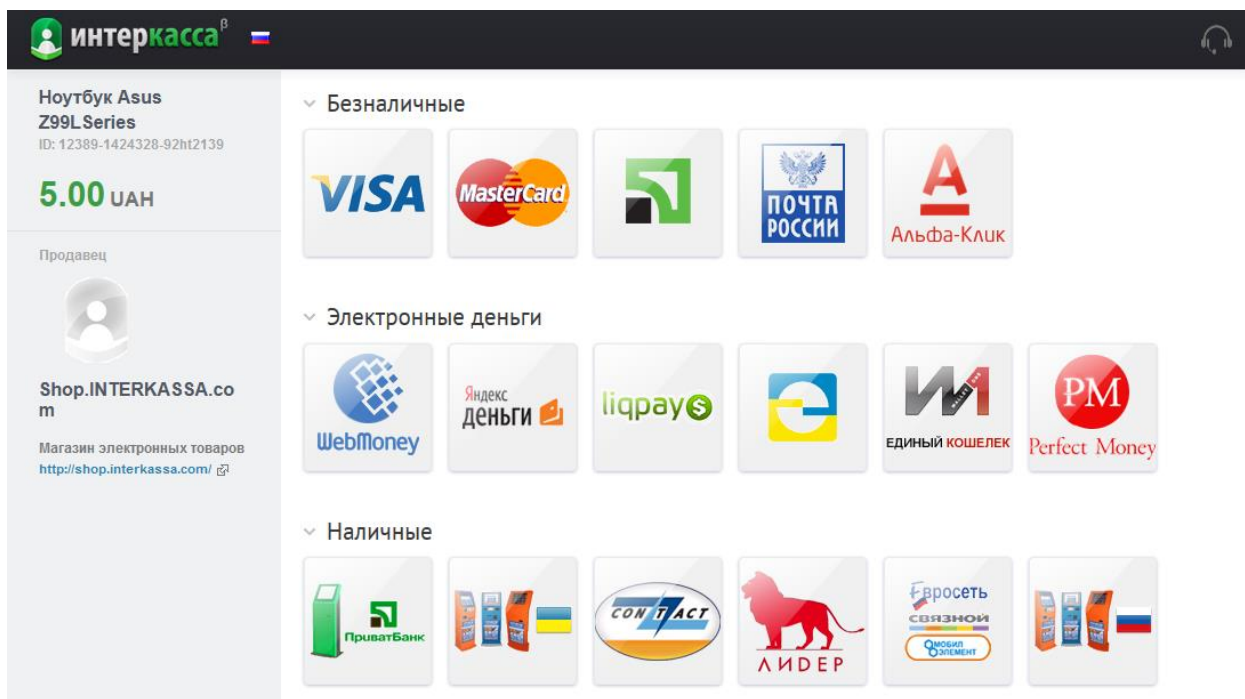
интеркасса$^{\beta}$

Ноутбук Asus Z99L Series
ID: 12389-1424328-92ht2139

5.00 UAH

Продавец

Shop.INTERKASSA.com

Магазин электронных товаров
http://shop.interkassa.com/

Безналичные

VISA

MasterCard

ПОЧТА РОССИИ

Альфа-Клик

Электронные деньги

WebMoney

Яндекс деньги

liqpay

ЕДИНЫЙ КОШЕЛЕК

PM
Perfect Money

Наличные

ПриватБанк

CONTACT

ЛИДЕР

Евросеть
связной
мобил элемент